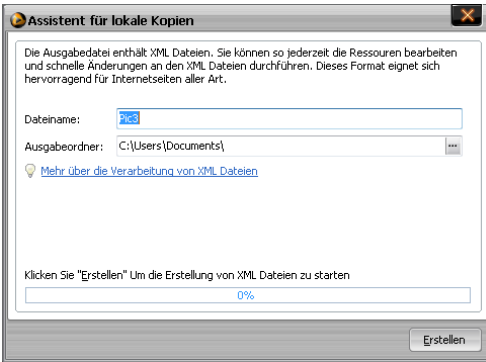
Assistent für lokale Kopien

Die Ausgabedatei enthält XML Dateien. Sie können so jederzeit die Ressouren bearbeiten und schnelle Änderungen an den XML Dateien durchführen. Dieses Format eignet sich hervorragend für Internetseiten aller Art.

Dateiname: Pic3

Ausgabeordner: C:\Users\Documents\

Mehr über die Verarbeitung von XML Dateien

Klicken Sie "Erstellen" Um die Erstellung von XML Dateien zu starten

0%

Erstellen